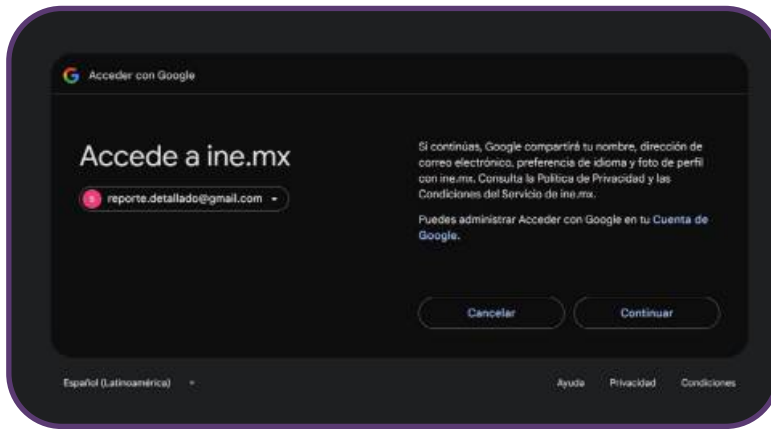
Acceder con Google

Accede a ine.mx

reporte.detallado@gmail.com

Si continúas, Google compartirá tu nombre, dirección de correo electrónico, preferencia de idioma y foto de perfil con ine.mx. Consulta la Política de Privacidad y las Condiciones del Servicio de ine.mx.

Puedes administrar Acceder con Google en tu Cuenta de Google.

Cancelar

Continuar

Español (Latinoamérica)

Ayuda Privacidad Condiciones